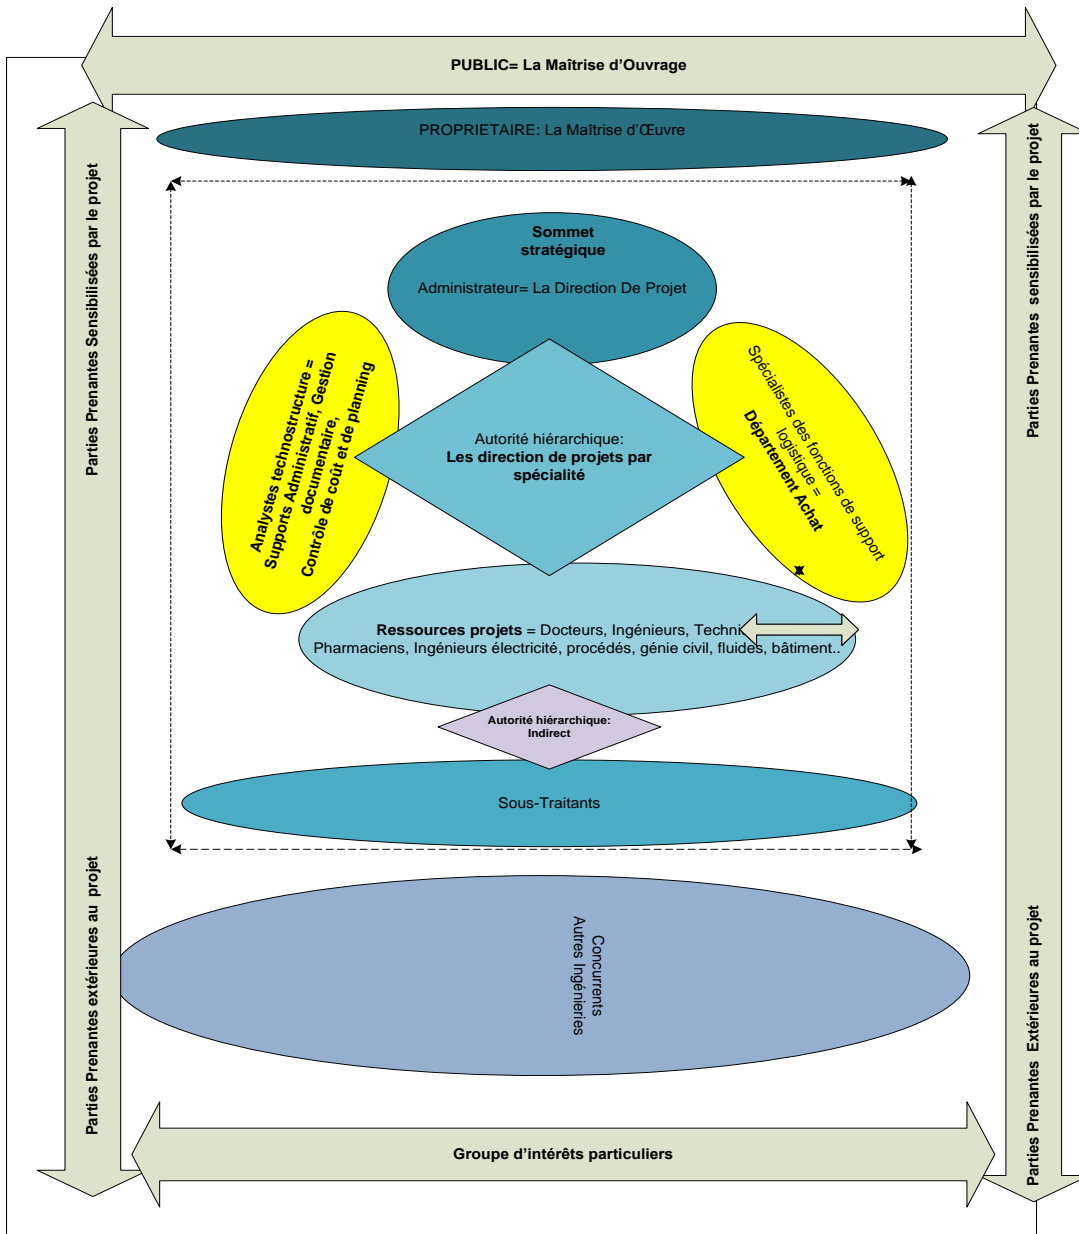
PUBLIC= La Maîtrise d'Ouvrage

PROPRIETAIRE: La Maîtrise d'Œuvre

Parties Prenantes Sensibilisées par le projet

Parties Prenantes sensibilisées par le projet

Sommet stratégique

Administrateur= La Direction De Projet

Analystes technostructure = Supports Administratif, Gestion documentaire, Contrôle de coût et de planning

Autorité hiérarchique: Les direction de projets par spécialité

Spécialistes des fonctions de support logistique = Département Achat

Ressources projets = Docteurs, Ingénieurs, Techni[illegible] Pharmaciens, Ingénieurs électricité, procédés, génie civil, fluides, bâtiment…

Autorité hiérarchique: Indirect

Sous-Traitants

Concurrents Autres Ingénieries

Parties Prenantes extérieures au projet

Parties Prenantes Extérieures au projet

Groupe d'intérêts particuliers